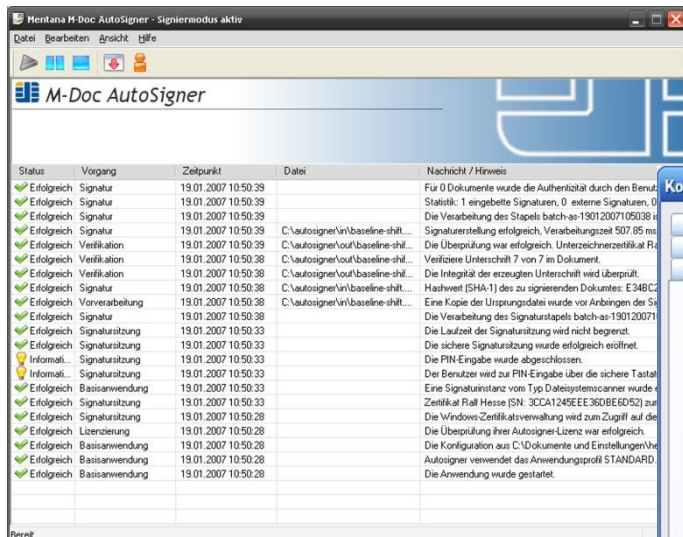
Mentana M-Doc AutoSigner - Signiermodus aktiv

Datei Bearbeiten Ansicht Hilfe

M-Doc AutoSigner

| Status | Vorgang | Zeitpunkt | Datei | Nachricht / Hinweis |
|---|---|---|---|---|
| Erfolgreich | Signatur | 19.01.2007 10:50:39 | | Für 0 Dokumente wurde die Authentizität durch den Benut |
| Erfolgreich | Signatur | 19.01.2007 10:50:39 | | Statistik: 1 eingebette Signaturen, 0 externe Signaturen, 0 |
| Erfolgreich | Signatur | 19.01.2007 10:50:39 | | Die Verarbeitung des Stapels batch-as-19012007105038 i |
| Erfolgreich | Signatur | 19.01.2007 10:50:39 | C:\autosigner\in\baseline-shift.... | Signaturerstellung erfolgreich, Verarbeitungszeit 507.85 ms |
| Erfolgreich | Verifikation | 19.01.2007 10:50:39 | C:\autosigner\out\baseline-shif.... | Die Überprüfung war erfolgreich. Unterzeichnerzertifikat Ra |
| Erfolgreich | Verifikation | 19.01.2007 10:50:38 | C:\autosigner\out\baseline-shif.... | Verifiziere Unterschrift 7 von 7 im Dokument. |
| Erfolgreich | Verifikation | 19.01.2007 10:50:38 | C:\autosigner\out\baseline-shif.... | Die Integrität der erzeugten Unterschrift wird überprüft. |
| Erfolgreich | Signatur | 19.01.2007 10:50:38 | C:\autosigner\in\baseline-shift.... | Hashwert (SHA-1) des zu signierenden Dokumentes: E34BC2 |
| Erfolgreich | Vorverarbeitung | 19.01.2007 10:50:38 | C:\autosigner\in\baseline-shift.... | Eine Kopie der Ursprungsdatei wurde vor Anbringen der Si |
| Erfolgreich | Signatur | 19.01.2007 10:50:38 | | Die Verarbeitung des Signaturstapels batch-as-1901200710 |
| Erfolgreich | Signatursitzung | 19.01.2007 10:50:33 | | Die Laufzeit der Signatursitzung wird nicht begrenzt. |
| Erfolgreich | Signatursitzung | 19.01.2007 10:50:33 | | Die sichere Signatursitzung wurde erfolgreich eröffnet. |
| Informati... | Signatursitzung | 19.01.2007 10:50:33 | | Die PIN-Eingabe wurde abgeschlossen. |
| Informati... | Signatursitzung | 19.01.2007 10:50:33 | | Der Benutzer wird zur PIN-Eingabe über die sichere Tastat |
| Erfolgreich | Basisanwendung | 19.01.2007 10:50:33 | | Eine Signaturinstanz vom Typ Dateisystemscanner wurde |
| Erfolgreich | Signatursitzung | 19.01.2007 10:50:33 | | Zertifikat Ralf Hesse (SN: 3CCA1245EEE36DBE6D52) zur |
| Erfolgreich | Signatursitzung | 19.01.2007 10:50:28 | | Die Windows-Zertifikatsverwaltung wird zum Zugriff auf die |
| Erfolgreich | Lizenzierung | 19.01.2007 10:50:28 | | Die Überprüfung ihrer Autosigner-Lizenz war erfolgreich. |
| Erfolgreich | Basisanwendung | 19.01.2007 10:50:28 | | Die Konfiguration aus C:\Dokumente und Einstellungen\he |
| Erfolgreich | Basisanwendung | 19.01.2007 10:50:28 | | Autosigner verwendet das Anwendungsprofil STANDARD. |
| Erfolgreich | Basisanwendung | 19.01.2007 10:50:28 | | Die Anwendung wurde gestartet. |

Ko

Bereit